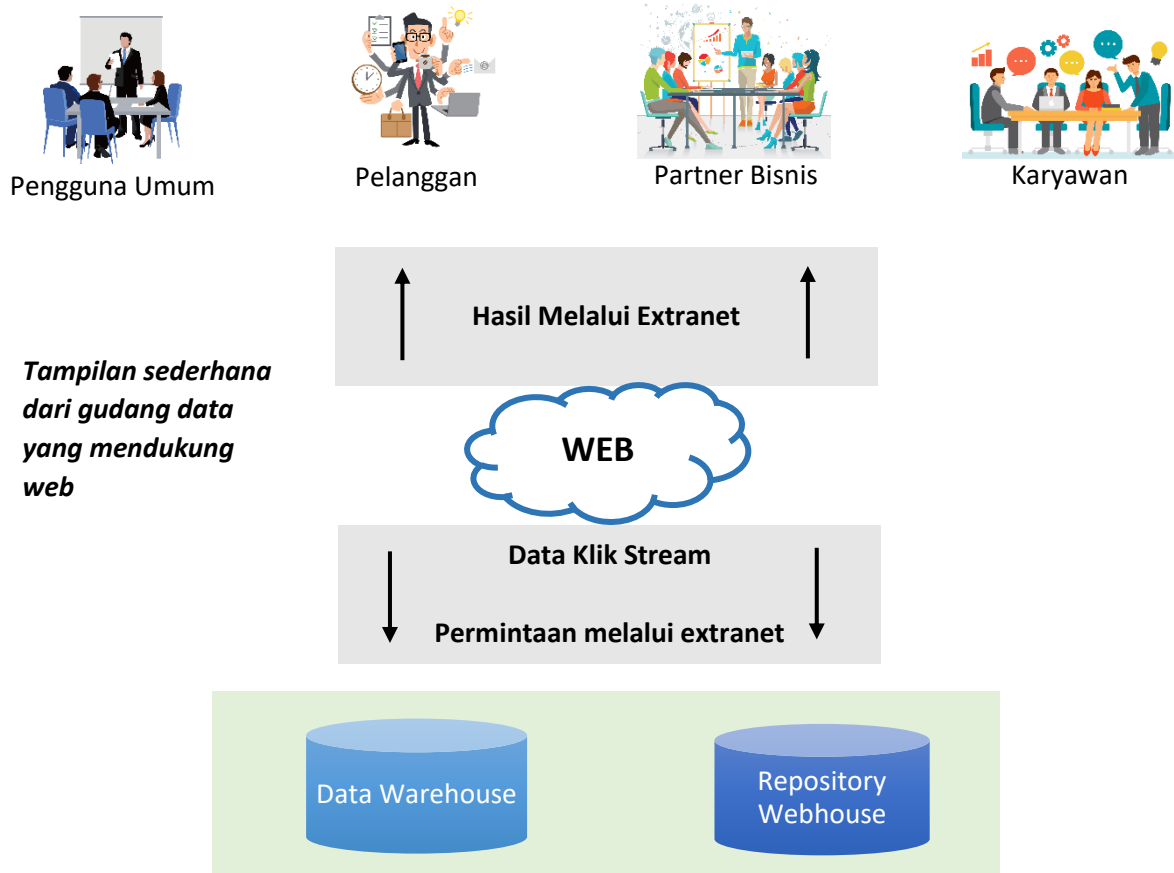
Pengguna Umum

Pelanggan

Partner Bisnis

Karyawan

Hasil Melalui Extranet

Tampilan sederhana dari gudang data yang mendukung web

WEB

Data Klik Stream

Permintaan melalui extranet

Data Warehouse

Repository Webhouse